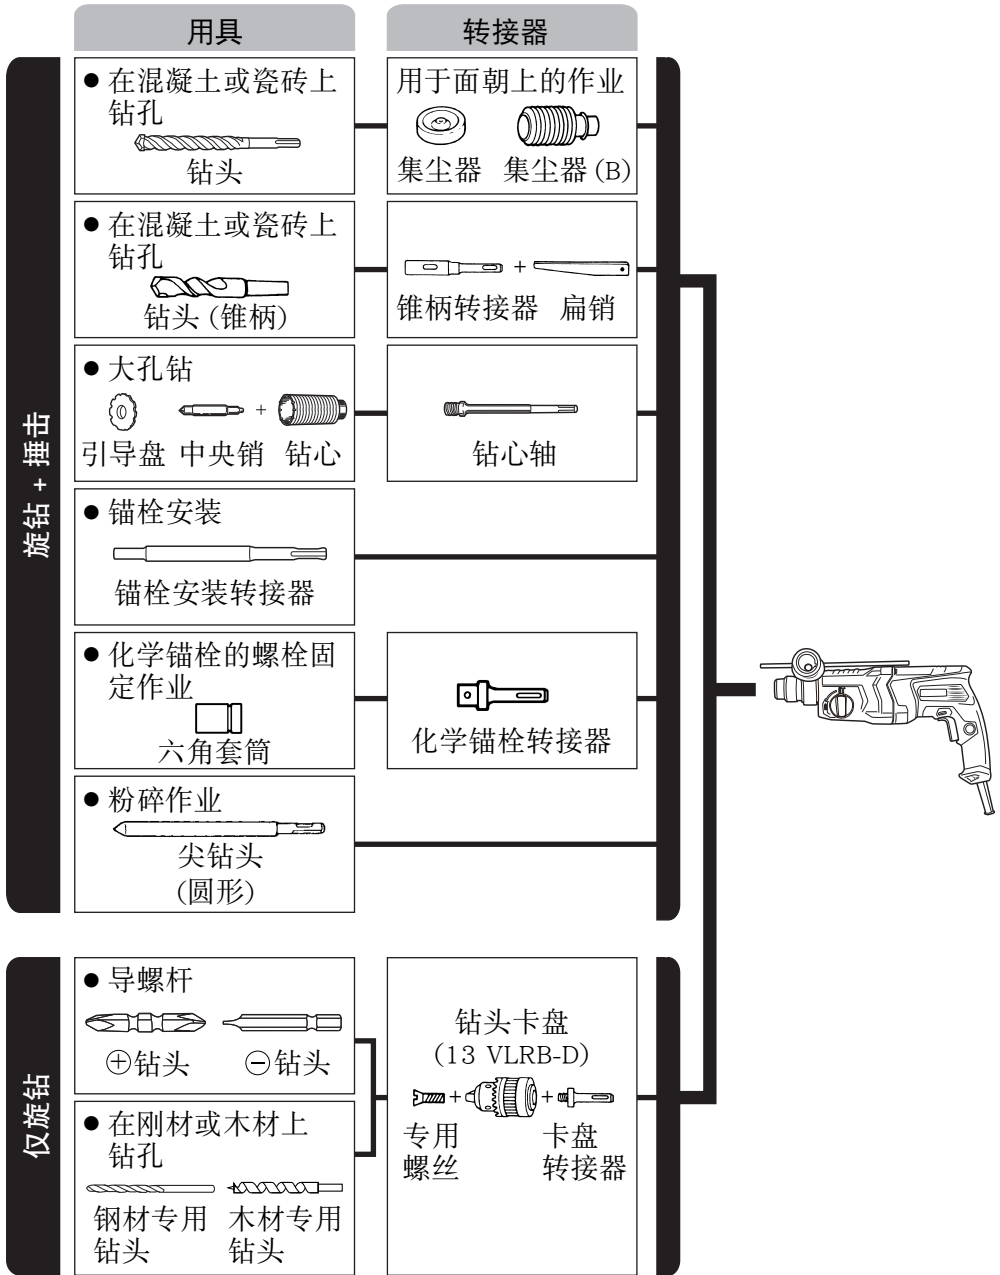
用具

转接器

旋钻 + 捶击

● 在混凝土或瓷砖上钻孔

钻头

用于面朝上的作业

集尘器　集尘器 (B)

● 在混凝土或瓷砖上钻孔

钻头 (锥柄)

+

锥柄转接器　扁销

● 大孔钻

+

引导盘　中央销　钻心

钻心轴

● 锚栓安装

锚栓安装转接器

● 化学锚栓的螺栓固定作业

六角套筒

化学锚栓转接器

● 粉碎作业

尖钻头 (圆形)

仅旋钻

● 导螺杆

⊕钻头　⊖钻头

● 在刚材或木材上钻孔

钢材专用钻头　木材专用钻头

钻头卡盘 (13 VLRB-D)

+ +

专用螺丝　卡盘转接器